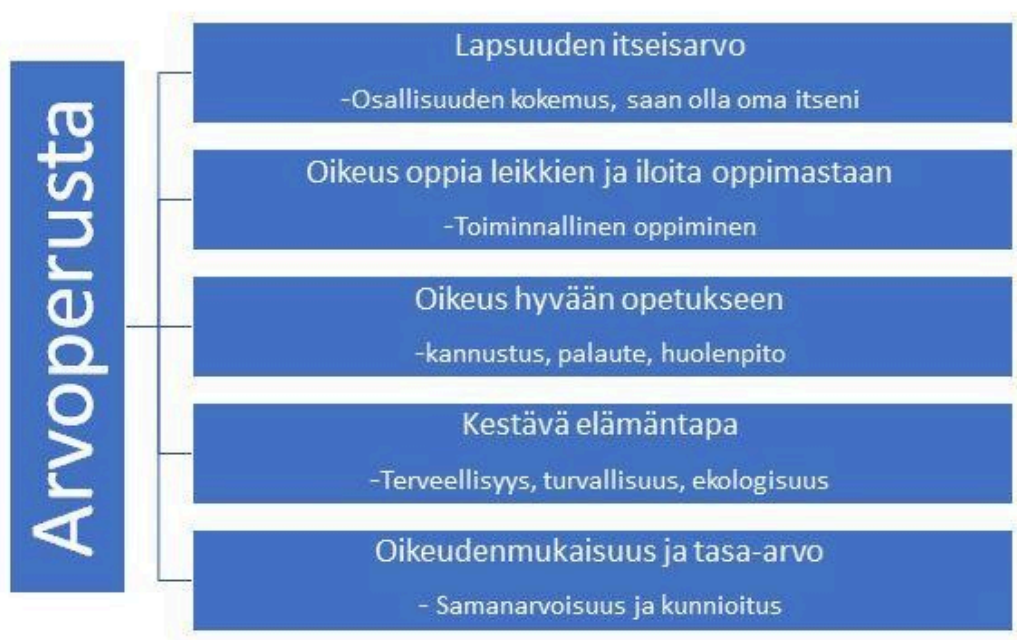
Arvoperusta

Lapsuuden itseisarvo

-Osallisuuden kokemus, saan olla oma itseni

Oikeus oppia leikkien ja iloita oppimastaan

-Toiminnallinen oppiminen

Oikeus hyvään opetukseen

-kannustus, palaute, huolenpito

Kestävä elämäntapa

-Terveellisyys, turvallisuus, ekologisuus

Oikeudenmukaisuus ja tasa-arvo

- Samanarvoisuus ja kunnioitus